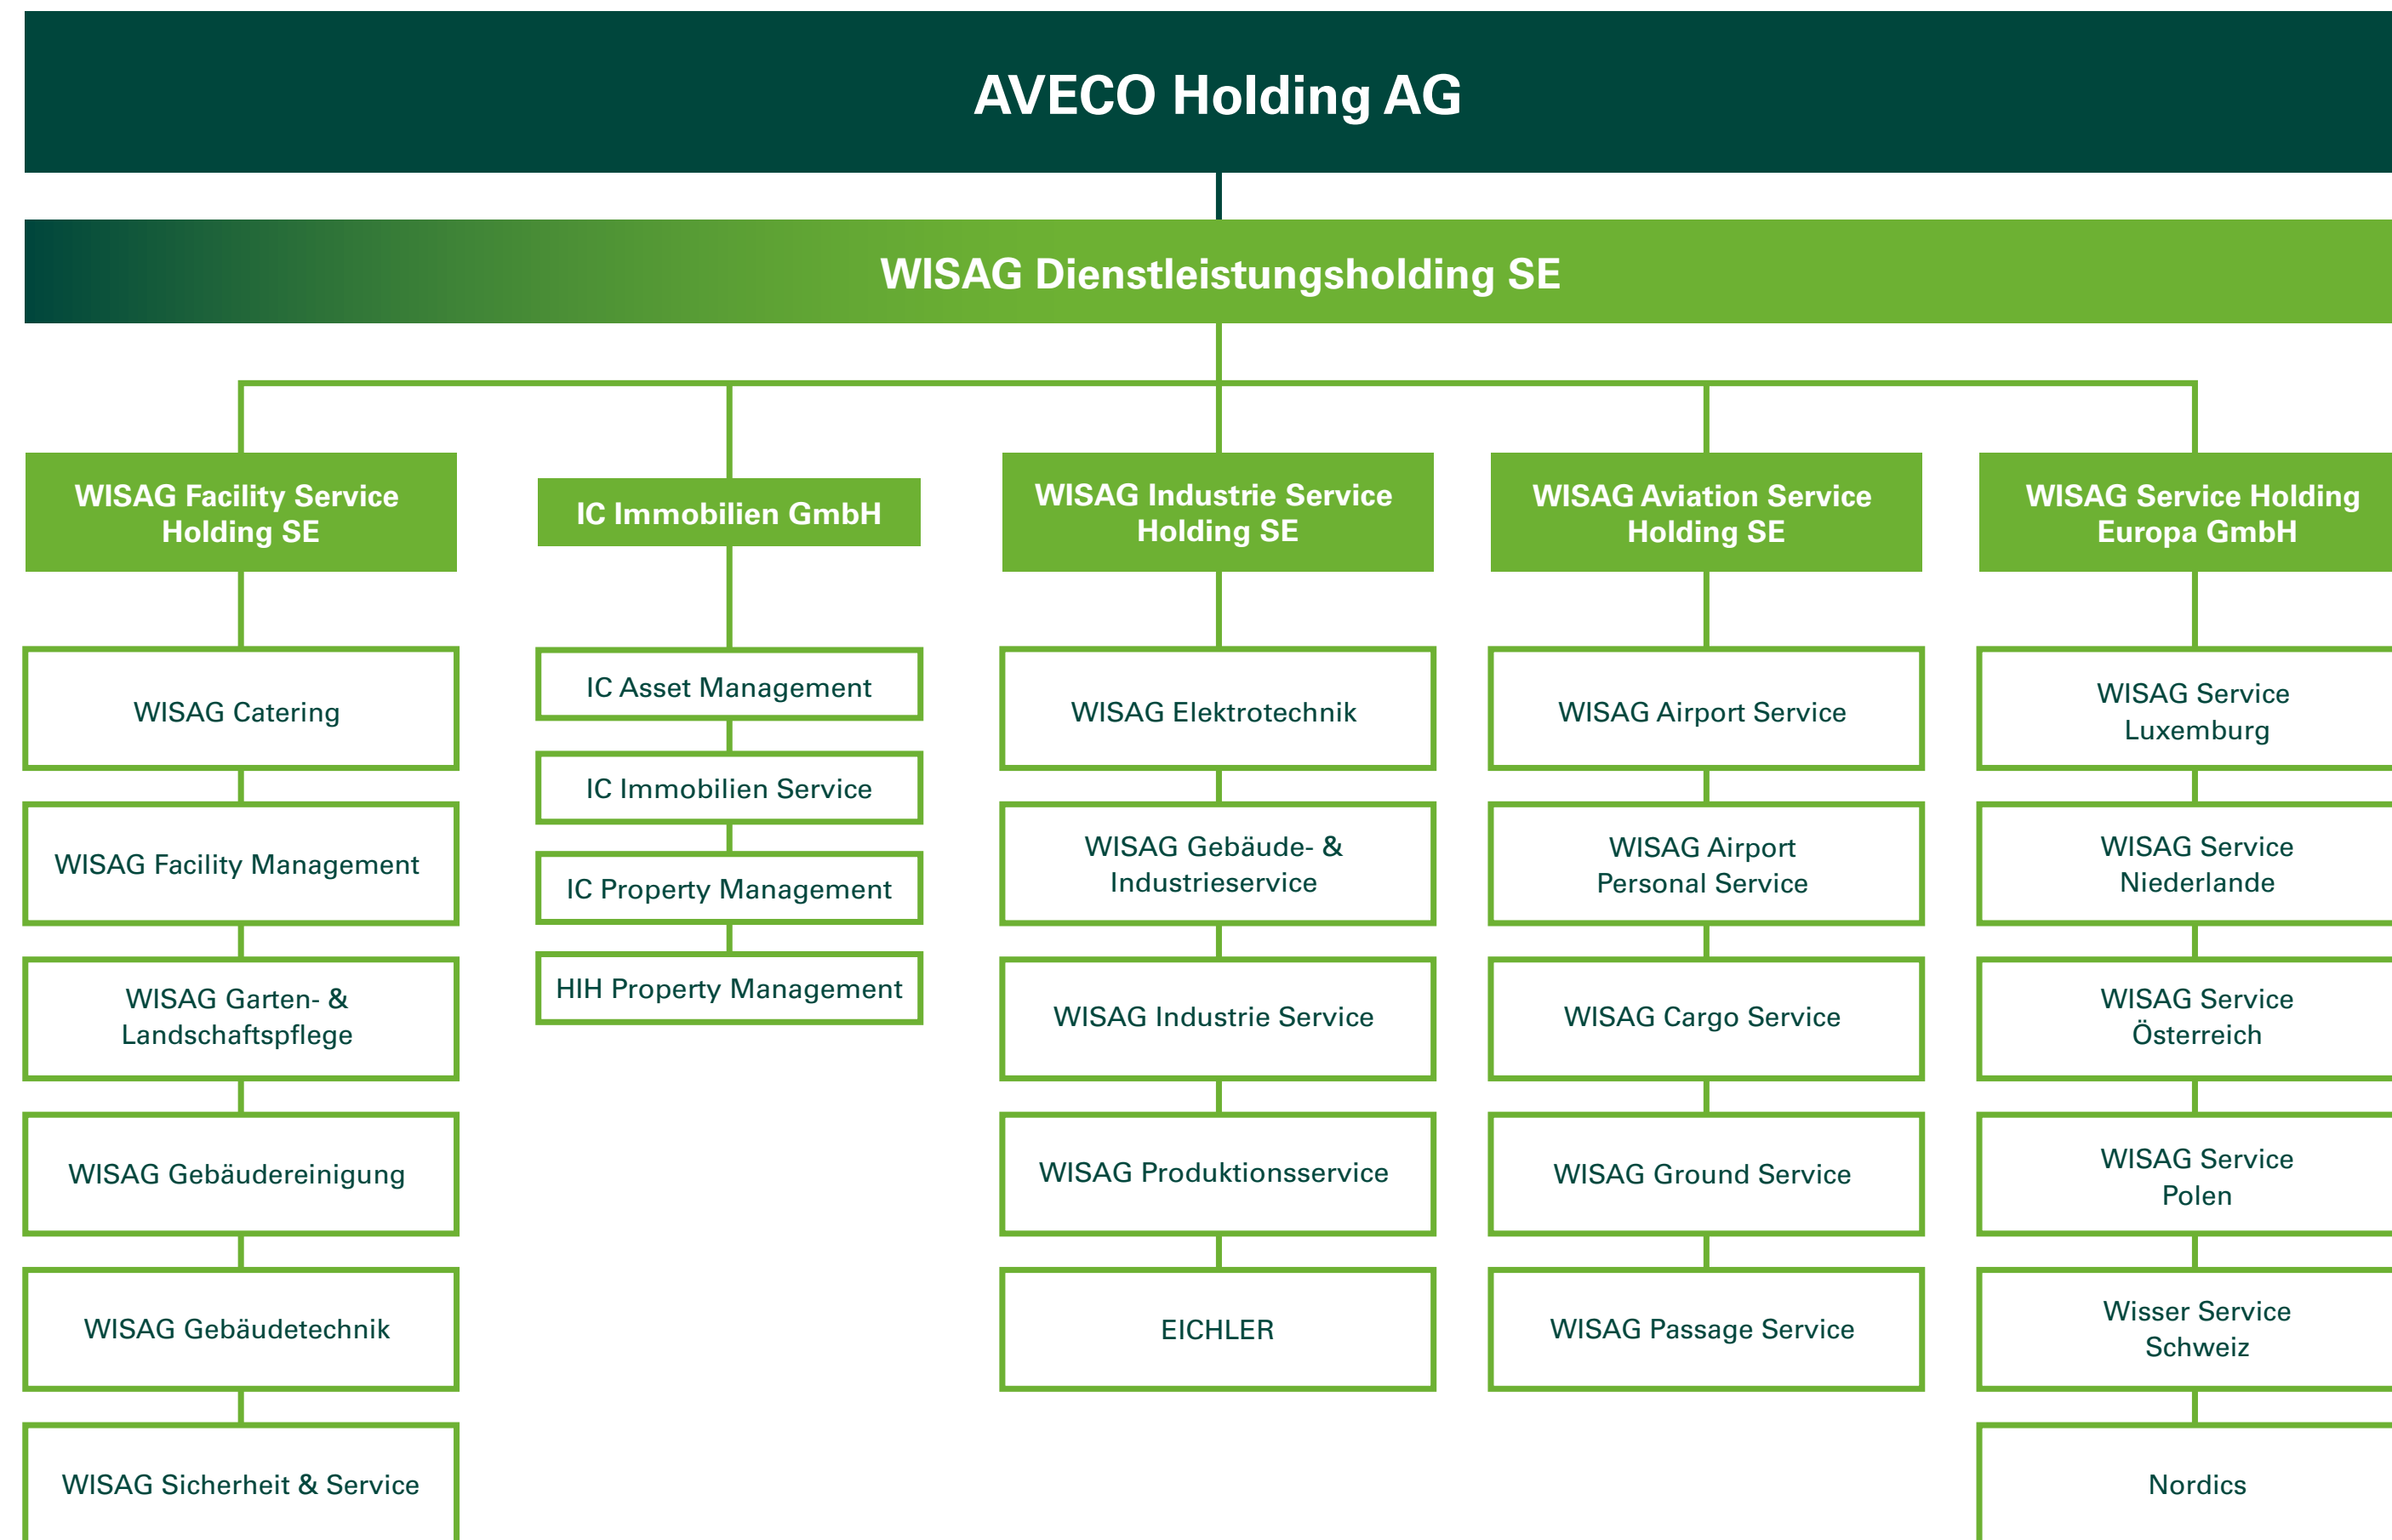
AVECO Holding AG

WISAG Dienstleistungsholding SE

WISAG Facility Service Holding SE

WISAG Catering

WISAG Facility Management

WISAG Garten- & Landschaftspflege

WISAG Gebäudereinigung

WISAG Gebäudetechnik

WISAG Sicherheit & Service

IC Immobilien GmbH

IC Asset Management

IC Immobilien Service

IC Property Management

HIH Property Management

WISAG Industrie Service Holding SE

WISAG Elektrotechnik

WISAG Gebäude- & Industrieservice

WISAG Industrie Service

WISAG Produktionsservice

EICHLER

WISAG Aviation Service Holding SE

WISAG Airport Service

WISAG Airport Personal Service

WISAG Cargo Service

WISAG Ground Service

WISAG Passage Service

WISAG Service Holding Europa GmbH

WISAG Service Luxemburg

WISAG Service Niederlande

WISAG Service Österreich

WISAG Service Polen

Wisser Service Schweiz

Nordics